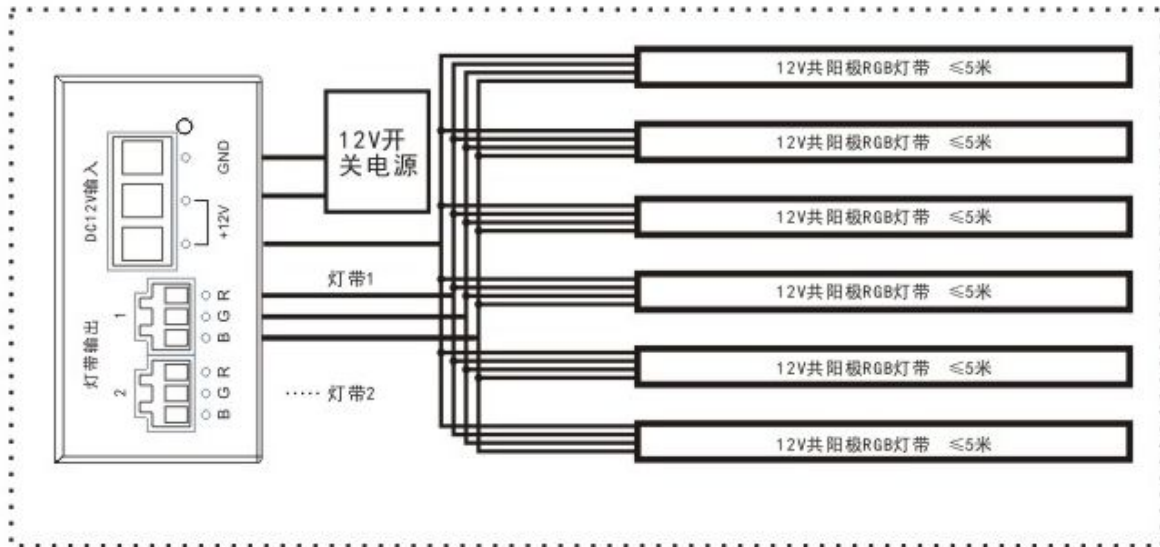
DC12V输入

GND

+12V

12V开关电源

灯带输出

1

R G B

2

R G B

灯带1

······ 灯带2

12V共阳极RGB灯带 ≤5米

12V共阳极RGB灯带 ≤5米

12V共阳极RGB灯带 ≤5米

12V共阳极RGB灯带 ≤5米

12V共阳极RGB灯带 ≤5米

12V共阳极RGB灯带 ≤5米